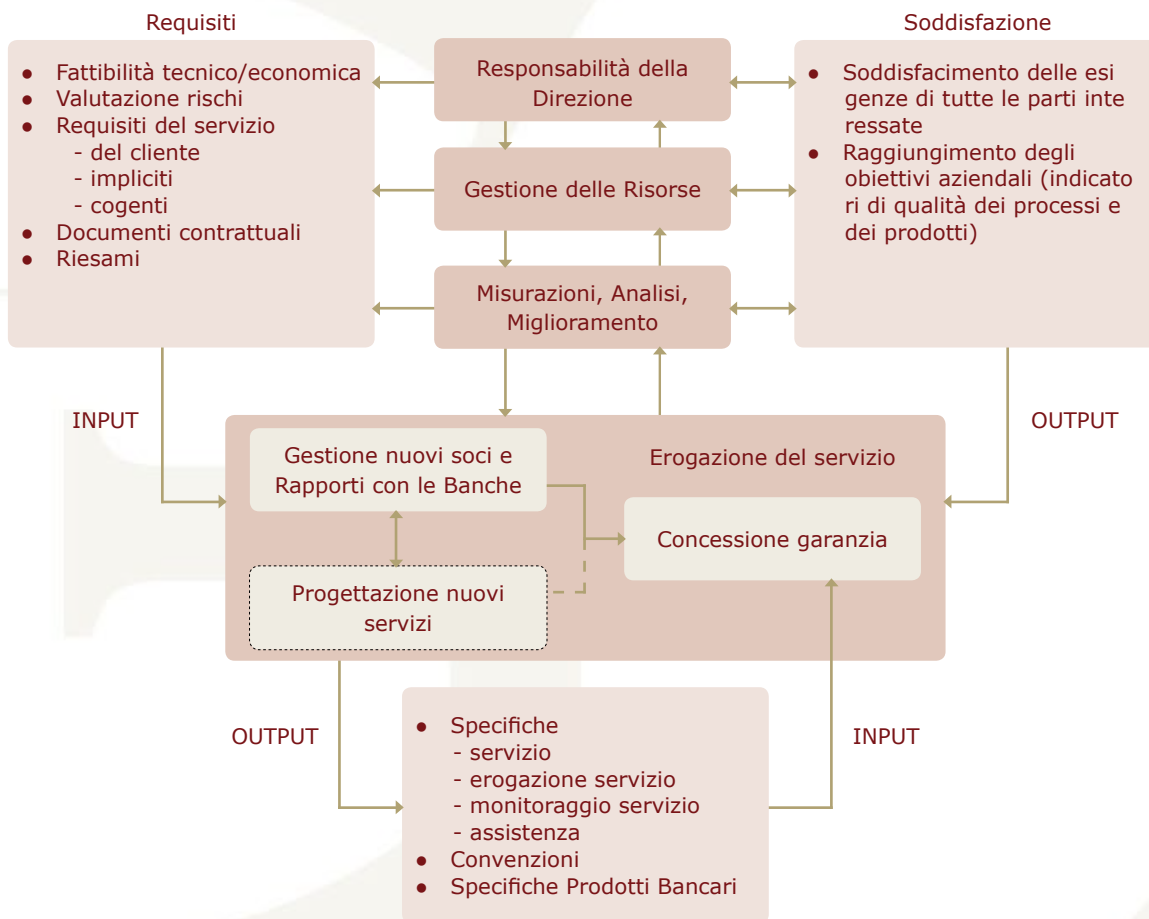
Requisiti

- Fattibilità tecnico/economica
- Valutazione rischi
- Requisiti del servizio
  - del cliente
  - impliciti
  - cogenti
- Documenti contrattuali
- Riesami

Responsabilità della Direzione

Gestione delle Risorse

Misurazioni, Analisi, Miglioramento

Soddisfazione

- Soddisfacimento delle esi genze di tutte le parti inte ressate
- Raggiungimento degli obiettivi aziendali (indicato ri di qualità dei processi e dei prodotti)

INPUT

OUTPUT

Gestione nuovi soci e Rapporti con le Banche

Erogazione del servizio

Concessione garanzia

Progettazione nuovi servizi

OUTPUT

INPUT

- Specifiche
  - servizio
  - erogazione servizio
  - monitoraggio servizio
  - assistenza
- Convenzioni
- Specifiche Prodotti Bancari